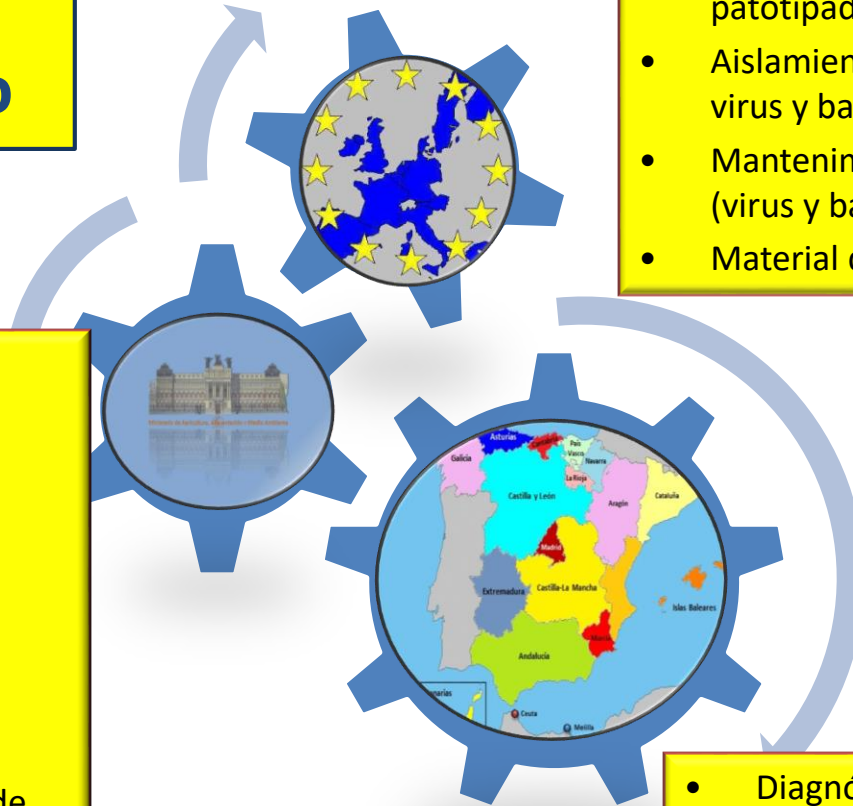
o

patotipad

• Aislamien virus y ba

• Mantenim (virus y ba

• Material c

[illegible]

Asturias
Cantabria
País Vasco
Navarra
Galicia
La Rioja
Castilla y León
Aragón
Cataluña
Madrid
Extremadura
Castilla-La Mancha
Islas Baleares
Murcia
Andalucía
Canarias
Ceuta
Melilla

• Diagnó

de